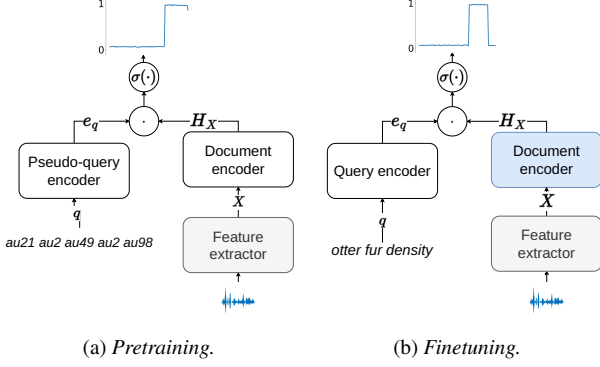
1

0

$\sigma(\cdot)$

$\cdot$

$e_q$

$H_X$

Pseudo-query encoder

Document encoder

$q$

$X$

au21 au2 au49 au2 au98

Feature extractor

(a) *Pretraining.*

1

0

$\sigma(\cdot)$

$\cdot$

$e_q$

$H_X$

Query encoder

Document encoder

$q$

$X$

otter fur density

Feature extractor

(b) *Finetuning.*